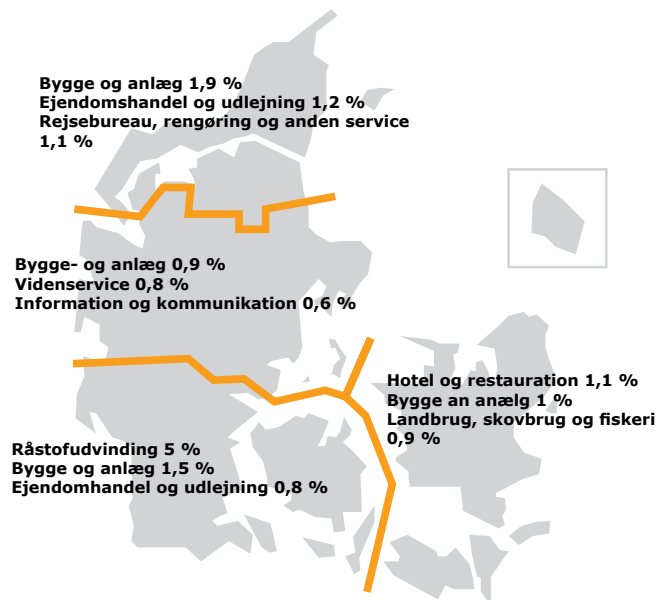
Bygge og anlæg 1,9 %
Ejendomshandel og udlejning 1,2 %
Rejsebureau, rengøring og anden service 1,1 %

Bygge- og anlæg 0,9 %
Videnservice 0,8 %
Information og kommunikation 0,6 %

Hotel og restauration 1,1 %
Bygge an anælg 1 %
Landbrug, skovbrug og fiskeri 0,9 %

Råstofudvinding 5 %
Bygge og anlæg 1,5 %
Ejendomhandel og udlejning 0,8 %